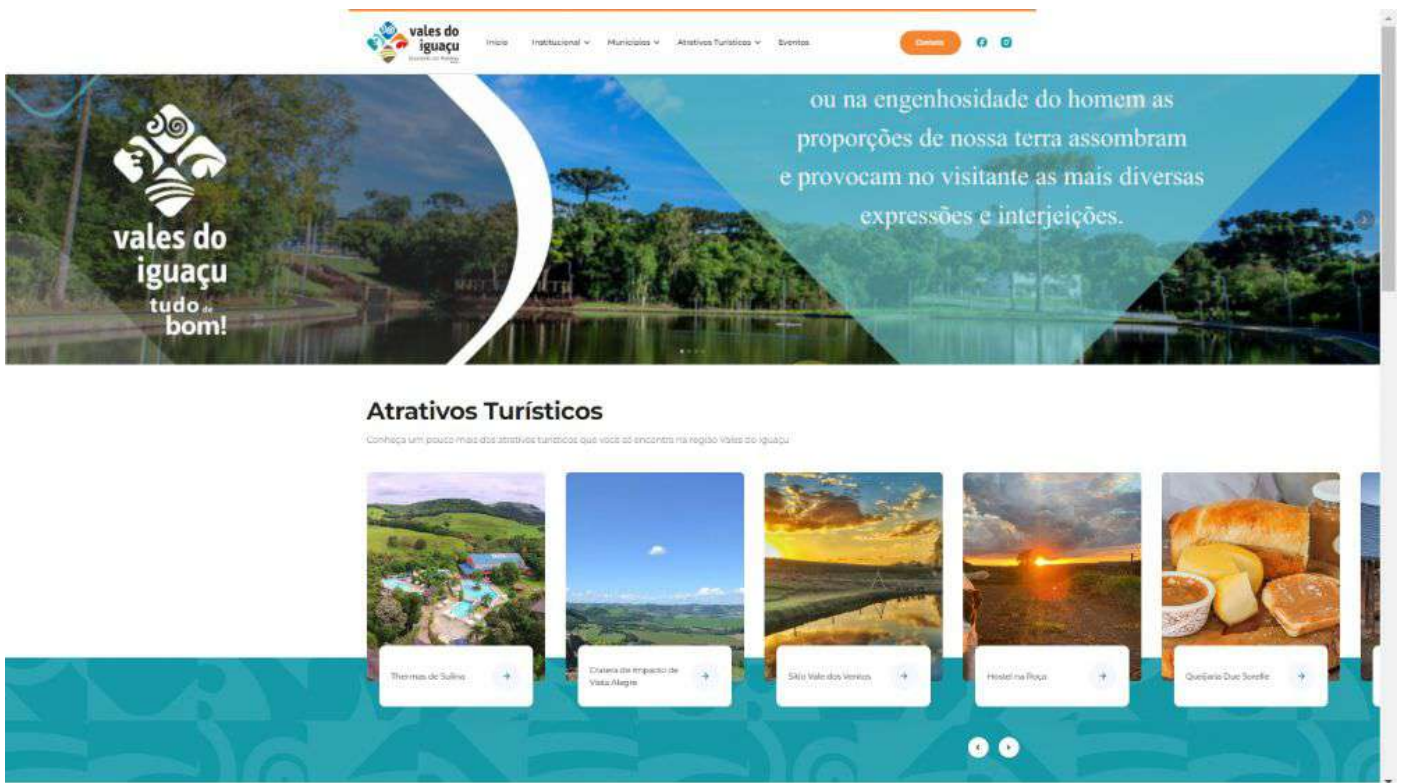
vales do iguaçu

Início Institucional Municípios Atrativos Turísticos Eventos

Contato

vales do iguaçu tudo de bom!

ou na engenhosidade do homem as proporções de nossa terra assombram e provocam no visitante as mais diversas expressões e interjeições.

Atrativos Turísticos

Conheça um pouco mais dos atrativos turísticos que você só encontra na região Vales do Iguaçu

Thermas de Sulina

Cratera de Impacto de Vista Alegre

Sítio Vale dos Ventos

Hostel na Roça

Queijaria Due Sorelle